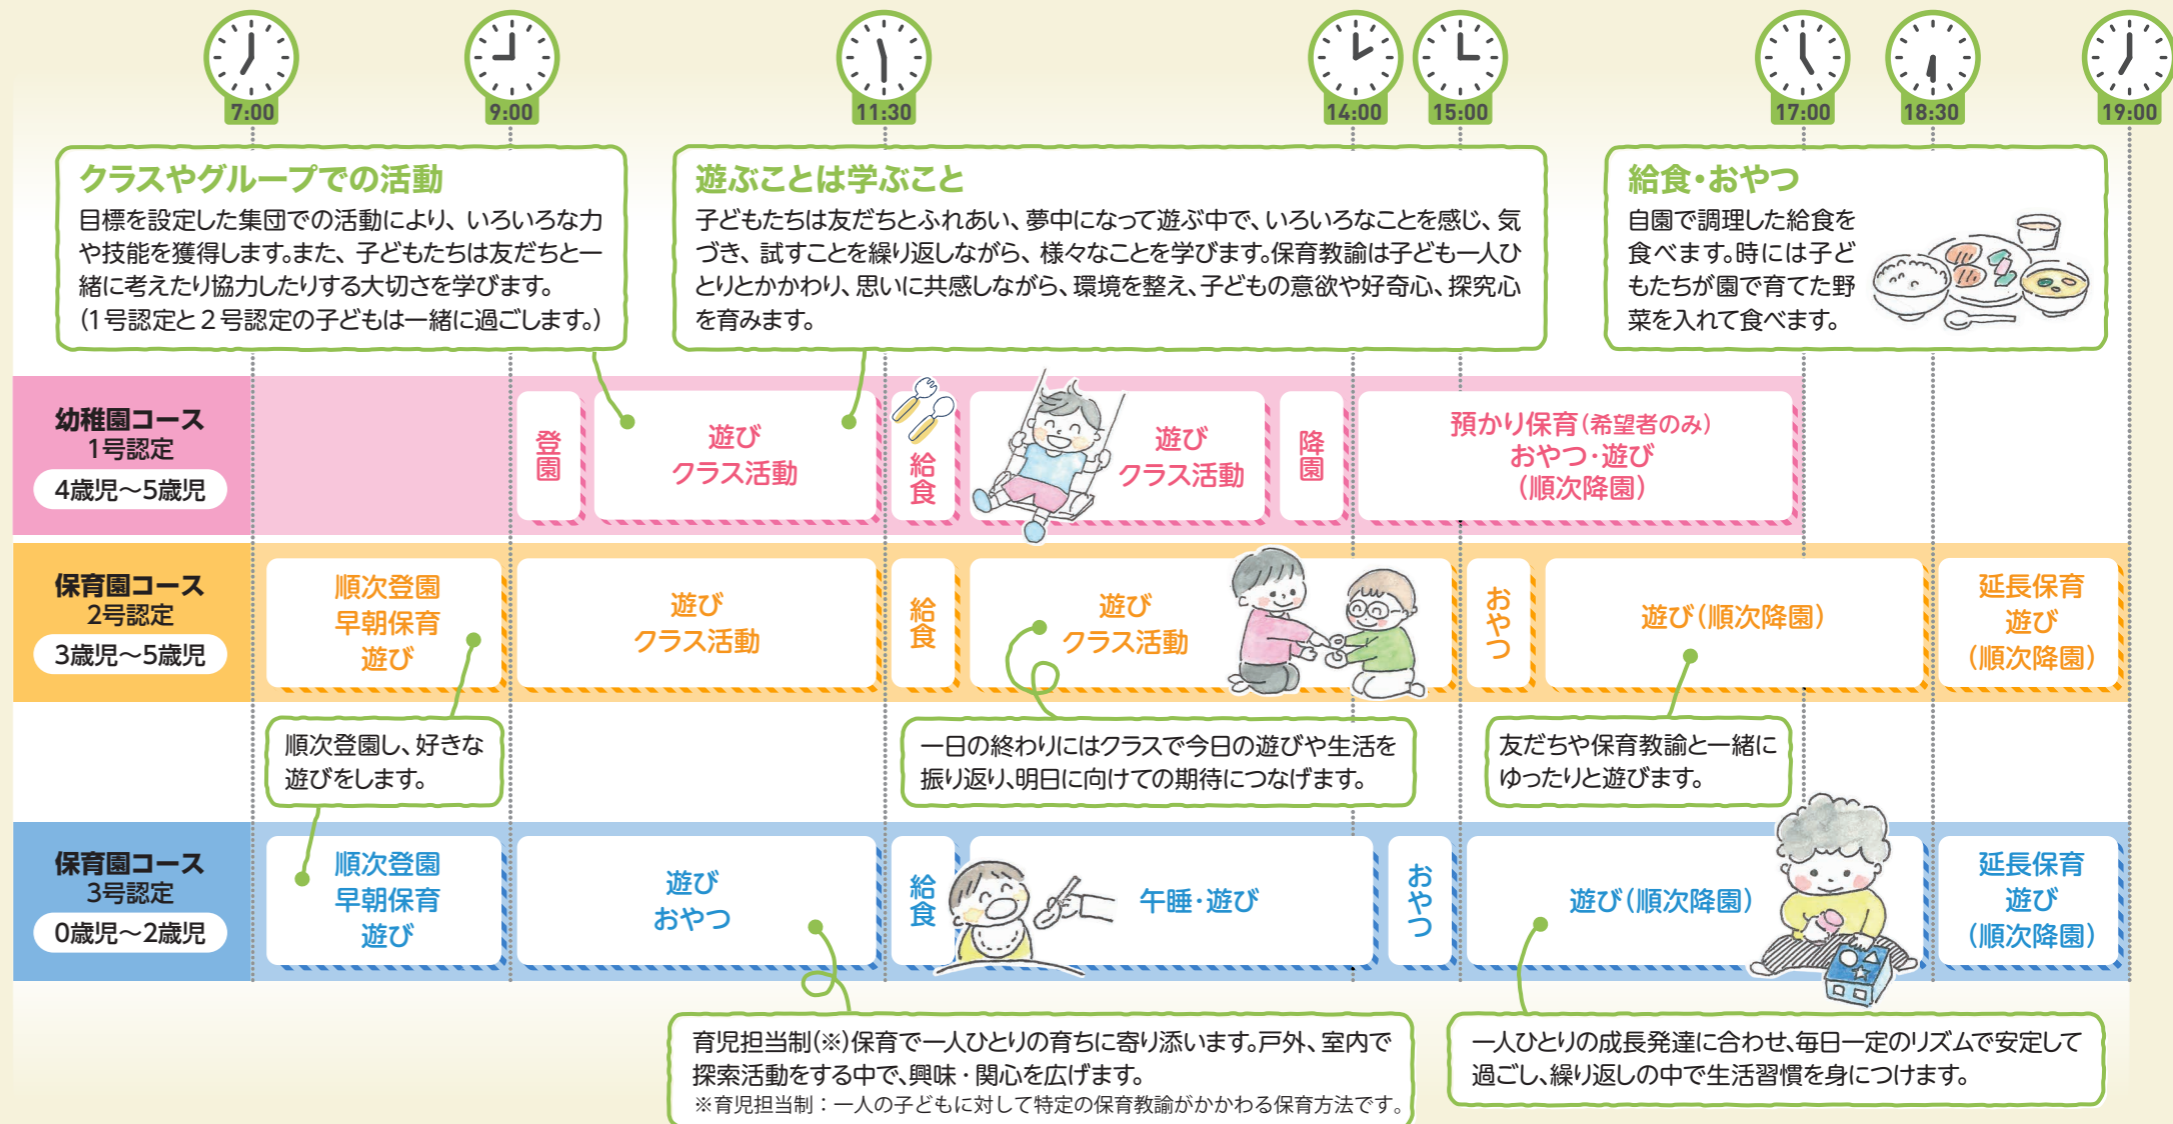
7:00 9:00 11:30 14:00 15:00 17:00 18:30 19:00

クラスやグループでの活動
目標を設定した集団での活動により、いろいろな力や技能を獲得します。また、子どもたちは友だちと一緒に考えたり協力したりする大切さを学びます。(1号認定と2号認定の子どもは一緒に過ごします。)

遊ぶことは学ぶこと
子どもたちは友だちとふれあい、夢中になって遊ぶ中で、いろいろなことを感じ、気づき、試すことを繰り返しながら、様々なことを学びます。保育教諭は子ども一人ひとりとかかわり、思いに共感しながら、環境を整え、子どもの意欲や好奇心、探究心を育みます。

給食・おやつ
自園で調理した給食を食べます。時には子どもたちが園で育てた野菜を入れて食べます。

幼稚園コース
1号認定
4歳児〜5歳児

登園
遊び
クラス活動
給食
遊び
クラス活動
降園
預かり保育(希望者のみ)
おやつ・遊び
(順次降園)

保育園コース
2号認定
3歳児〜5歳児

順次登園
早朝保育
遊び
遊び
クラス活動
給食
遊び
クラス活動
おやつ
遊び(順次降園)
延長保育
遊び
(順次降園)

順次登園し、好きな遊びをします。

一日の終わりにはクラスで今日の遊びや生活を振り返り、明日に向けての期待につなげます。

友だちや保育教諭と一緒にゆったりと遊びます。

保育園コース
3号認定
0歳児〜2歳児

順次登園
早朝保育
遊び
遊び
おやつ
給食
午睡・遊び
おやつ
遊び(順次降園)
延長保育
遊び
(順次降園)

育児担当制(※)保育で一人ひとりの育ちに寄り添います。戸外、室内で探索活動をする中で、興味・関心を広げます。
※育児担当制:一人の子どもに対して特定の保育教諭がかかわる保育方法です。

一人ひとりの成長発達に合わせ、毎日一定のリズムで安定して過ごし、繰り返しの中で生活習慣を身につけます。